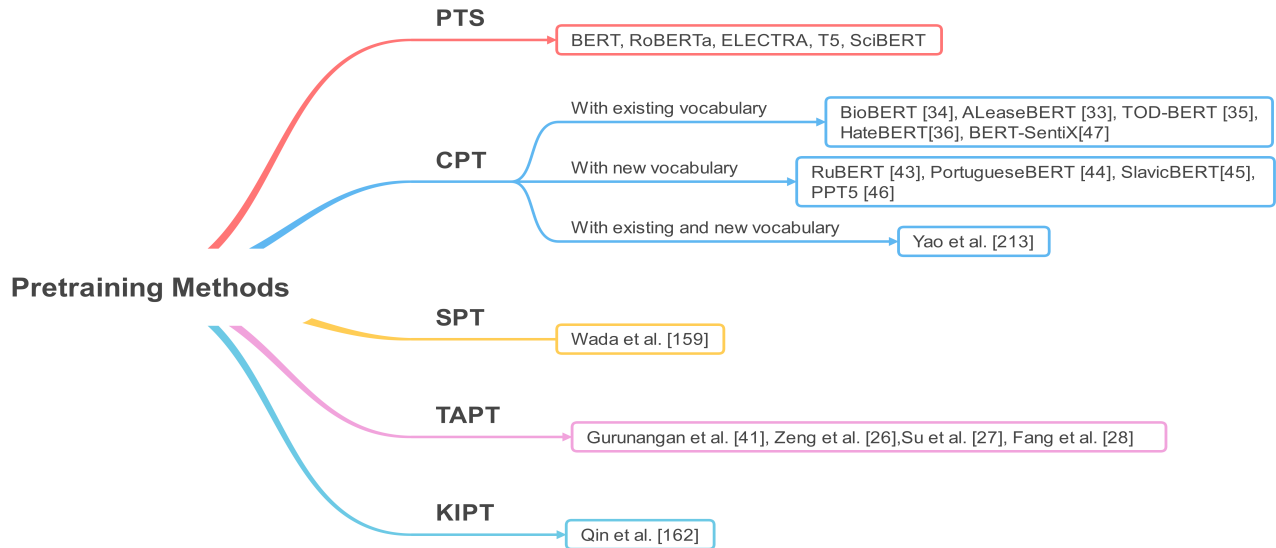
Pretraining Methods

PTS
BERT, RoBERTa, ELECTRA, T5, SciBERT

CPT
With existing vocabulary
BioBERT [34], ALeaseBERT [33], TOD-BERT [35], HateBERT[36], BERT-SentiX[47]
With new vocabulary
RuBERT [43], PortugueseBERT [44], SlavicBERT[45], PPT5 [46]
With existing and new vocabulary
Yao et al. [213]

SPT
Wada et al. [159]

TAPT
Gurunangan et al. [41], Zeng et al. [26],Su et al. [27], Fang et al. [28]

KIPT
Qin et al. [162]